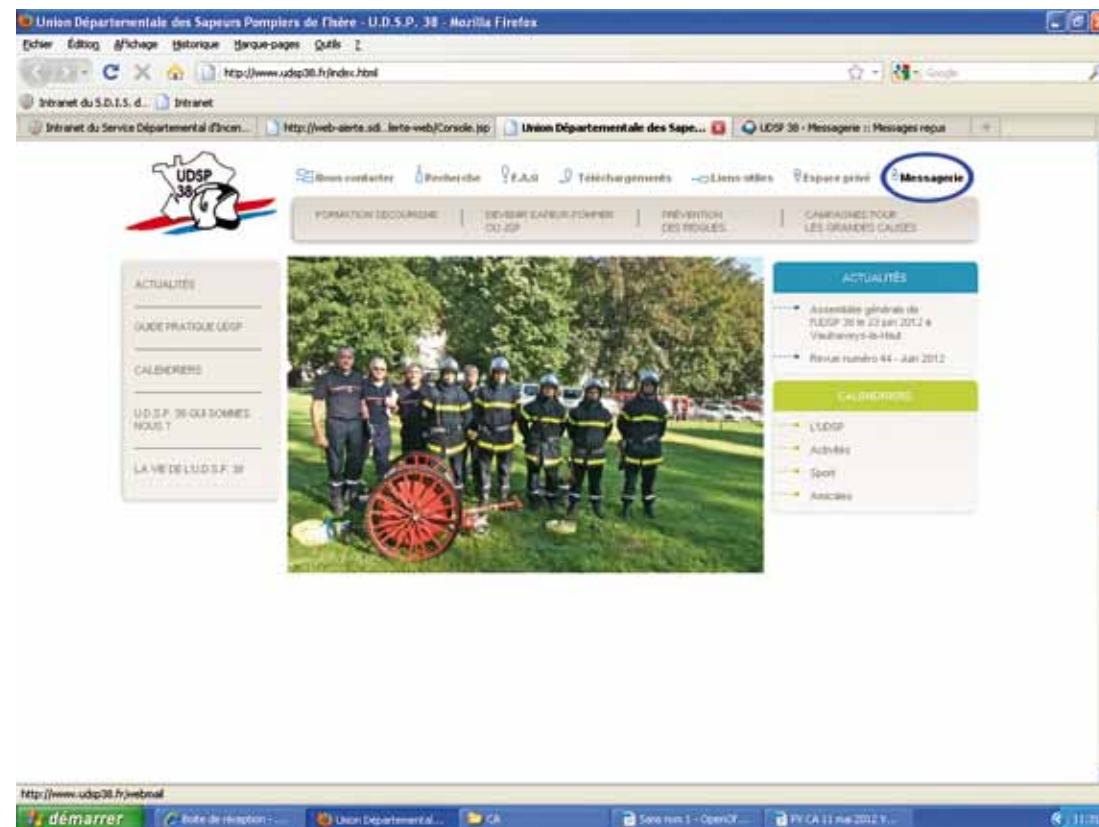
Union Départementale des Sapeurs Pompiers de l'Isère - U.D.S.P. 38 - Mozilla Firefox

Fichier Édition Affichage Historique Marque-pages Outils ?

http://www.udsp38.fr/index.html

Google

Intranet du S.D.I.S. d... Intranet

Intranet du Service Départemental d'Incen... | http://web-alerte.sdi...lerte-web/Console.jsp | Union Départementale des Sape... | UDSP 38 - Messagerie :: Messages reçus | +

UDSP 38

Nous contacter | Recherche | F.A.Q | Téléchargements | Liens utiles | Espace privé | Messagerie

FORMATION SECOURISME | DEVENIR SAPEUR-POMPIER OU JSP | PRÉVENTION DES RISQUES | CAMPAGNES POUR LES GRANDES CAUSES

ACTUALITÉS

GUIDE PRATIQUE UDSP

CALENDRIERS

U.D.S.P. 38 QUI SOMMES NOUS ?

LA VIE DE L'U.D.S.P. 38

ACTUALITÉS

Assemblée générale de l'UDSP 38 le 23 juin 2012 à Vaulnaveys-le-Haut

Revue numéro 44 - Juin 2012

CALENDRIERS

L'UDSP

Activités

Sport

Amicales

http://www.udsp38.fr/webmail

démarrer | Boîte de réception - ... | Union Départemental... | CA | Sans nom 1 - OpenOf... | PV CA 11 mai 2012 V... | 11:3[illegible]